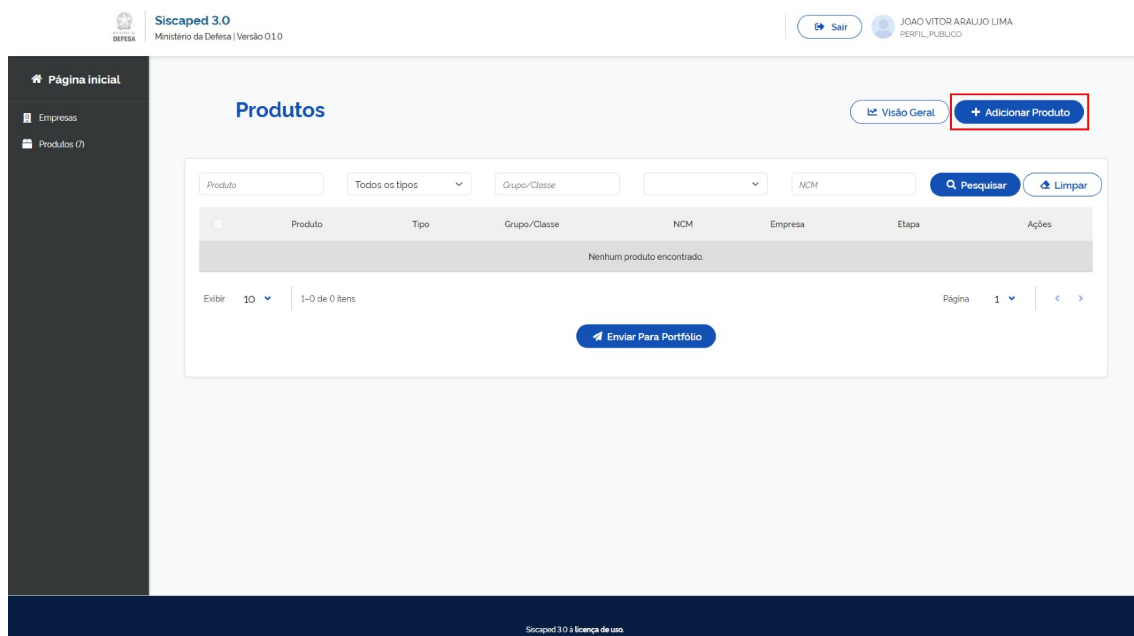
DEFESA
Siscaped 3.0
Ministério da Defesa | Versão 0.1.0

Sair
JOAO VITOR ARAUJO LIMA
PERFIL_PUBLICO

Página inicial
Empresas
Produtos (7)

Produtos

Visão Geral
+ Adicionar Produto

Produto
Todos os tipos
Grupo/Classe
NCM
Pesquisar
Limpar

| | Produto | Tipo | Grupo/Classe | NCM | Empresa | Etapa | Ações |
|---|---|---|---|---|---|---|---|
| Nenhum produto encontrado. | | | | | | | |

Exibir 10
1-0 de 0 itens
Página 1

Enviar Para Portfólio

Siscaped 3.0 à licença de uso.